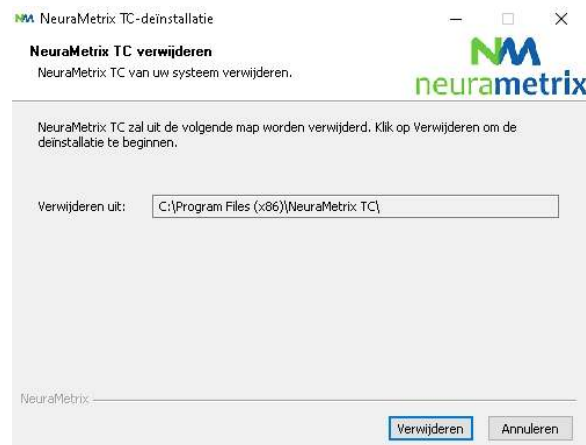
NM NeuraMetrix TC-deïnstallatie

NeuraMetrix TC verwijderen
NeuraMetrix TC van uw systeem verwijderen.

NM
neurametrix

NeuraMetrix TC zal uit de volgende map worden verwijderd. Klik op Verwijderen om de deïnstallatie te beginnen.

Verwijderen uit: C:\Program Files (x86)\NeuraMetrix TC\

NeuraMetrix

Verwijderen Annuleren